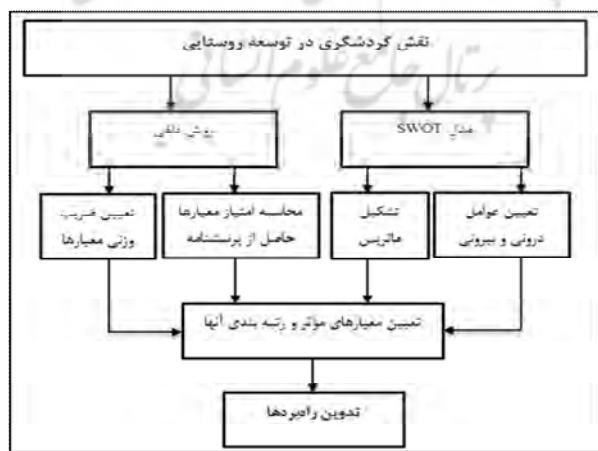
نقش گردشگری در توسعه روستایی

مدل SWOT

روش دلفی

تعیین عوامل درونی و بیرونی

تشکیل ماتریس

محاسبه امتیاز معیارها حاصل از پرسشنامه

تعیین ضریب وزنی معیارها

تعیین معیارهای موثر و رتبه بندی آنها

تدوین راهبردها

پرتال جامع علوم انسانی